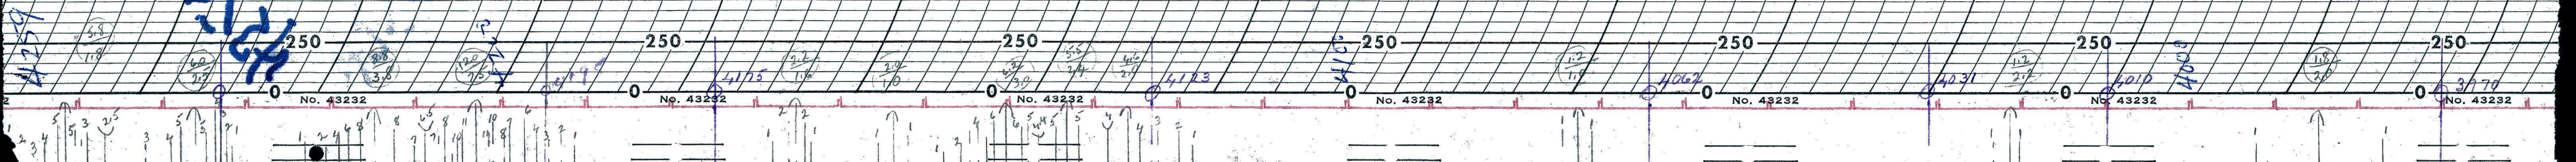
4259

250

0

No. 43232

250

0

No. 43232

250

0

No. 43232

250

0

No. 43232

250

0

No. 43232

250

0

No. 43232

4197

4175

4123

4062

4031

4010

3970

4117

4004

$\frac{5.8}{1.9}$

$\frac{6.0}{2.5}$

$\frac{8.8}{3.8}$

$\frac{12.0}{2.5}$

$\frac{2.2}{1.6}$

$\frac{2.0}{1.0}$

$\frac{5.5}{3.0}$

$\frac{5.5}{2.4}$

$\frac{4.5}{2.1}$

$\frac{1.2}{1.0}$

$\frac{1.2}{2.1}$

$\frac{1.8}{2.0}$